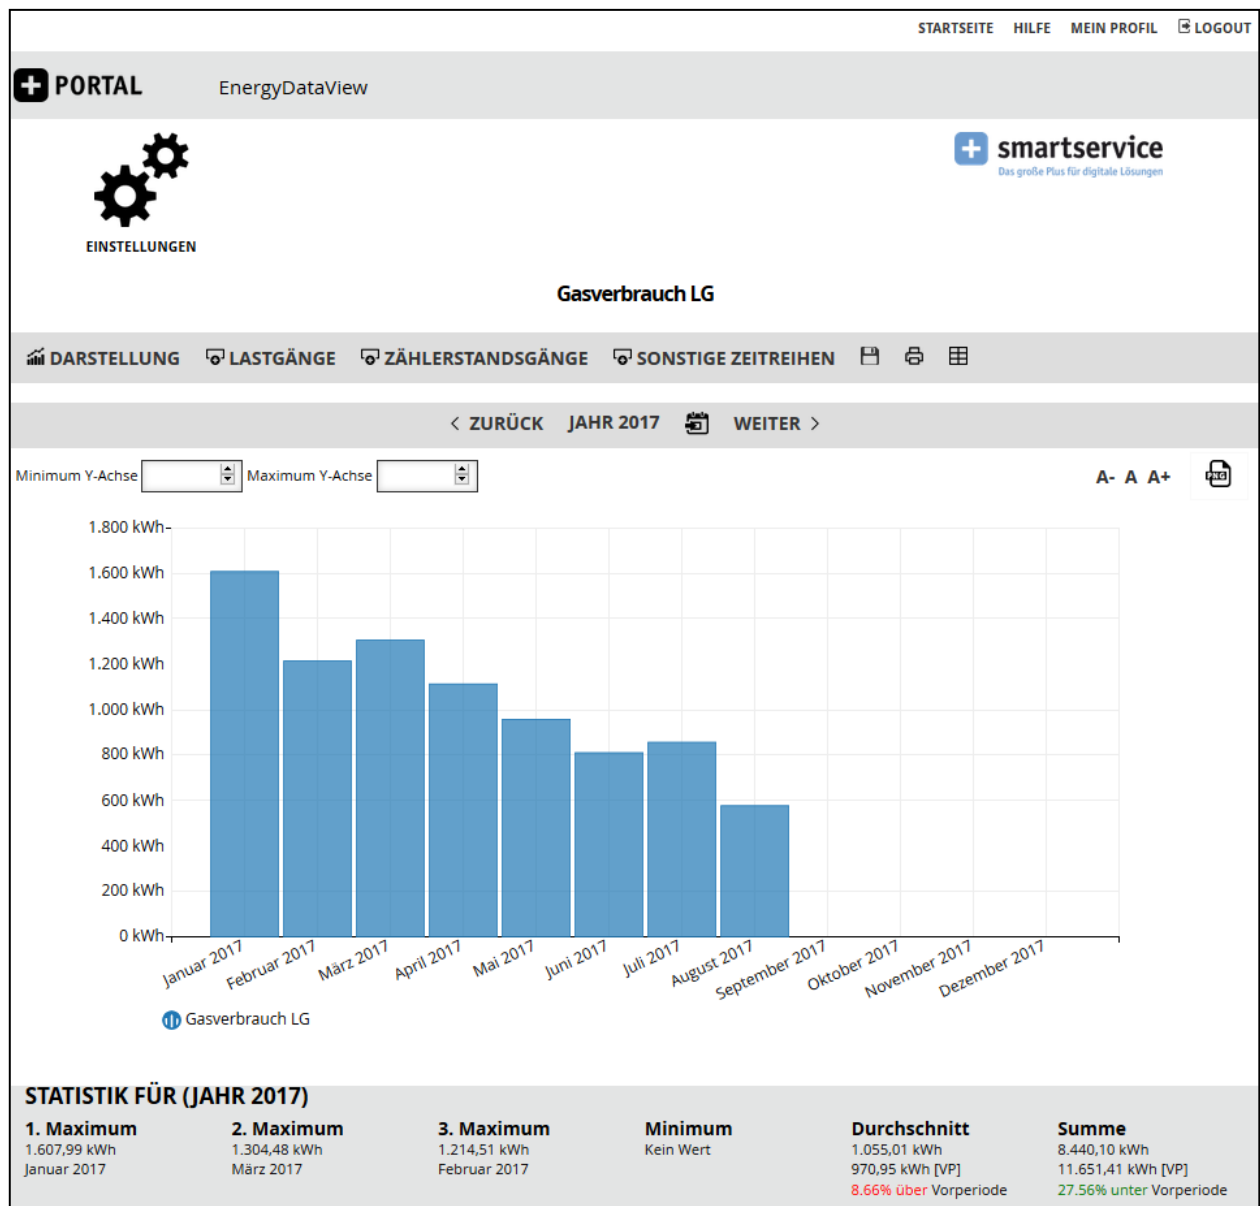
STARTSEITE HILFE MEIN PROFIL LOGOUT

PORTAL EnergyDataView

EINSTELLUNGEN

smartservice
Das große Plus für digitale Lösungen

Gasverbrauch LG

DARSTELLUNG LASTGÄNGE ZÄHLERSTANDSGÄNGE SONSTIGE ZEITREIHEN

ZURÜCK JAHR 2017 WEITER

Minimum Y-Achse Maximum Y-Achse

A- A A+

1.800 kWh
1.600 kWh
1.400 kWh
1.200 kWh
1.000 kWh
800 kWh
600 kWh
400 kWh
200 kWh
0 kWh

Januar 2017 Februar 2017 März 2017 April 2017 Mai 2017 Juni 2017 Juli 2017 August 2017 September 2017 Oktober 2017 November 2017 Dezember 2017

Gasverbrauch LG

STATISTIK FÜR (JAHR 2017)

1. Maximum
1.607,99 kWh
Januar 2017

2. Maximum
1.304,48 kWh
März 2017

3. Maximum
1.214,51 kWh
Februar 2017

Minimum
Kein Wert

Durchschnitt
1.055,01 kWh
970,95 kWh [VP]
8.66% über Vorperiode

Summe
8.440,10 kWh
11.651,41 kWh [VP]
27.56% unter Vorperiode